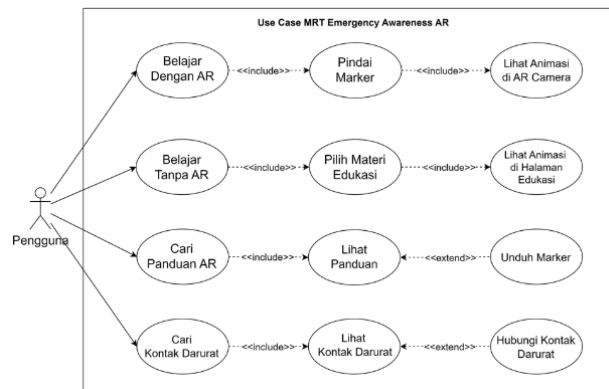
Use Case MRT Emergency Awareness AR

Belajar Dengan AR

<<include>>

Pindai Marker

<<include>>

Lihat Animasi di AR Camera

Belajar Tanpa AR

<<include>>

Pilih Materi Edukasi

<<include>>

Lihat Animasi di Halaman Edukasi

Pengguna

Cari Panduan AR

<<include>>

Lihat Panduan

<<extend>>

Unduh Marker

Cari Kontak Darurat

<<include>>

Lihat Kontak Darurat

<<extend>>

Hubungi Kontak Darurat